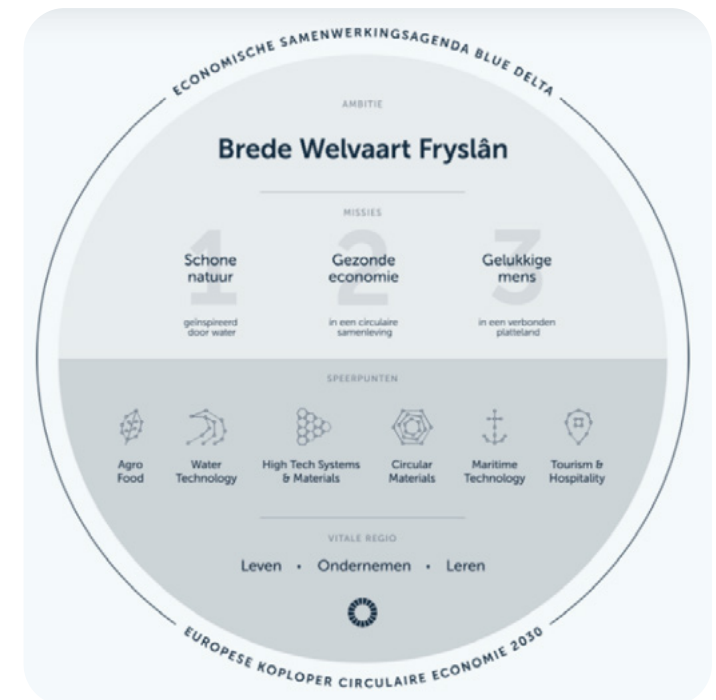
ECONOMISCHE SAMENWERKINGSAGENDA BLUE DELTA

AMBITIE

Brede Welvaart Fryslân

MISSIES

1 Schone natuur

geïnspireerd door water

2 Gezonde economie

in een circulaire samenleving

3 Gelukkige mens

in een verbonden platteland

SPEERPUNTEN

Agro Food

Water Technology

High Tech Systems & Materials

Circular Materials

Maritime Technology

Tourism & Hospitality

VITALE REGIO

Leven • Ondernemen • Leren

EUROPESE KOPLOPER CIRCULAIRE ECONOMIE 2030